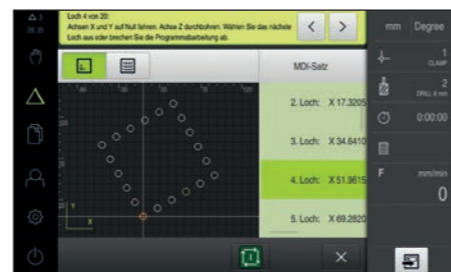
Loch 4 von 20:
Achsen X und Y auf Null fahren. Achse Z durchfahren. Wählen Sie das nächste Loch aus oder brechen Sie die Programmabarbeitung ab.

<

>

mm

Degree

1
CLAMP

2
DRILL 8 mm

0:00:00

F

mm/min

0

MDI-Satz

2. Loch: X 17.3205

3. Loch: X 34.6410

4. Loch: X 51.9615

5. Loch: X 69.2820

Y

X

×